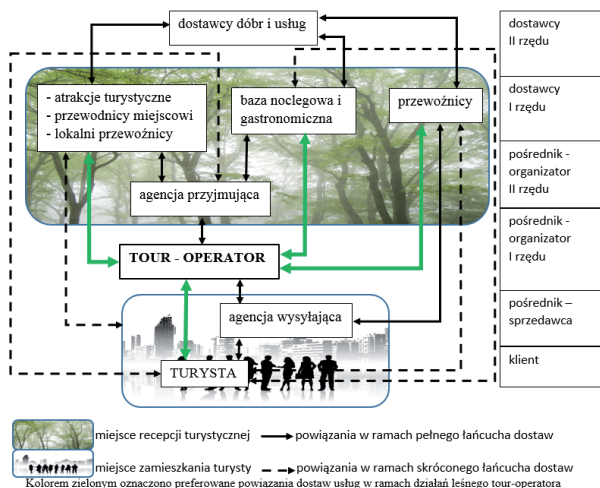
dostawcy dóbr i usług

- atrakcje turystyczne
- przewodnicy miejscowi
- lokalni przewoźnicy

baza noclegowa i gastronomiczna

przewoźnicy

agencja przyjmująca

TOUR - OPERATOR

agencja wysyłająca

TURYSTA

dostawcy II rzędu

dostawcy I rzędu

pośrednik - organizator II rzędu

pośrednik - organizator I rzędu

pośrednik – sprzedawca

klient

miejsce recepcji turystycznej

powiązania w ramach pełnego łańcucha dostaw

miejsce zamieszkania turysty

powiązania w ramach skróconego łańcucha dostaw

Kolorem zielonym oznaczono preferowane powiązania dostaw usług w ramach działań leśnego tour-operatora